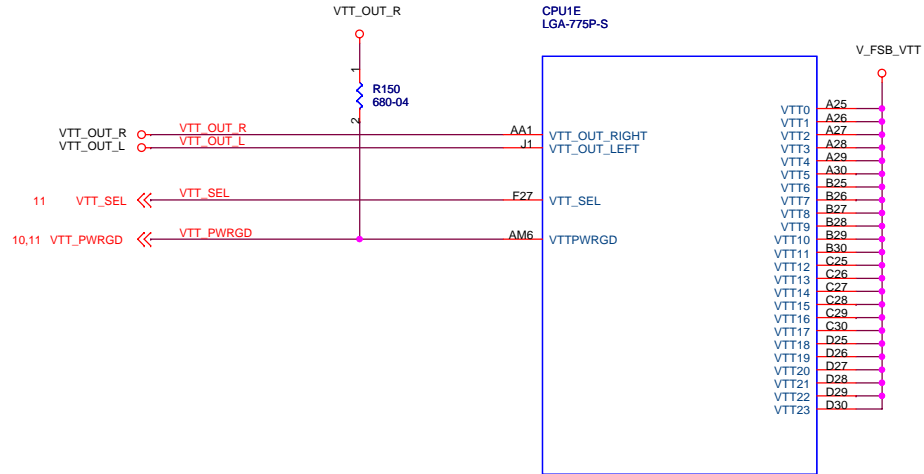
VTT_OUT_R

CPU1E
LGA-775P-S

V_FSB_VTT

1
R150
680-04
2

VTT_OUT_R
VTT_OUT_L
VTT_OUT_R
VTT_OUT_L
AA1
J1
VTT_OUT_RIGHT
VTT_OUT_LEFT

11 VTT_SEL
VTT_SEL
F27
VTT_SEL

10,11 VTT_PWRGD
VTT_PWRGD
AM6
VTTPWRGD

| | |
|---|---|
| VTT0 | A25 |
| VTT1 | A26 |
| VTT2 | A27 |
| VTT3 | A28 |
| VTT4 | A29 |
| VTT5 | A30 |
| VTT6 | B25 |
| VTT7 | B26 |
| VTT8 | B27 |
| VTT9 | B28 |
| VTT10 | B29 |
| VTT11 | B30 |
| VTT12 | C25 |
| VTT13 | C26 |
| VTT14 | C27 |
| VTT15 | C28 |
| VTT16 | C29 |
| VTT17 | C30 |
| VTT18 | D25 |
| VTT19 | D26 |
| VTT20 | D27 |
| VTT21 | D28 |
| VTT22 | D29 |
| VTT23 | D30 |